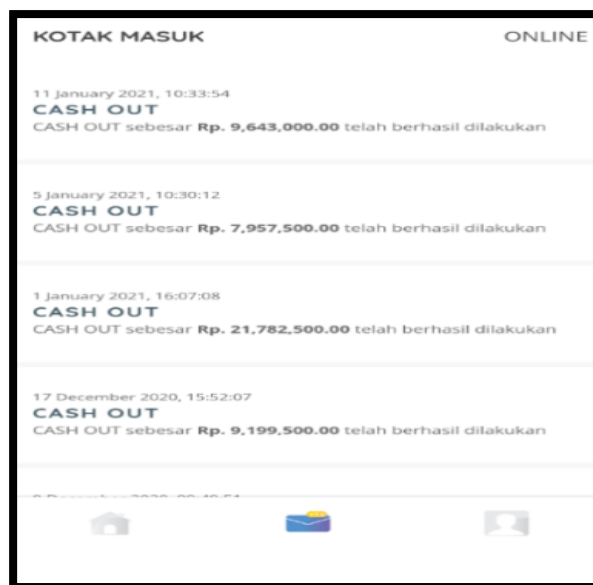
KOTAK MASUK ONLINE

11 January 2021, 10:33:54
CASH OUT
CASH OUT sebesar **Rp. 9,643,000.00** telah berhasil dilakukan

5 January 2021, 10:30:12
CASH OUT
CASH OUT sebesar **Rp. 7,957,500.00** telah berhasil dilakukan

1 January 2021, 16:07:08
CASH OUT
CASH OUT sebesar **Rp. 21,782,500.00** telah berhasil dilakukan

17 December 2020, 15:52:07
CASH OUT
CASH OUT sebesar **Rp. 9,199,500.00** telah berhasil dilakukan

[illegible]